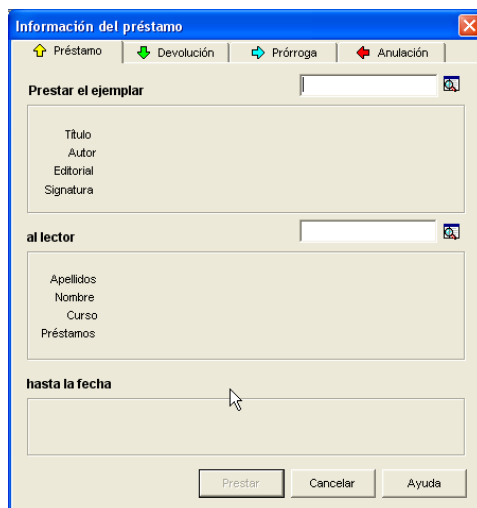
Información del préstamo

Préstamo | Devolución | Prórroga | Anulación

Prestar el ejemplar

Título
Autor
Editorial
Signatura

al lector

Apellidos
Nombre
Curso
Préstamos

hasta la fecha

Prestar | Cancelar | Ayuda